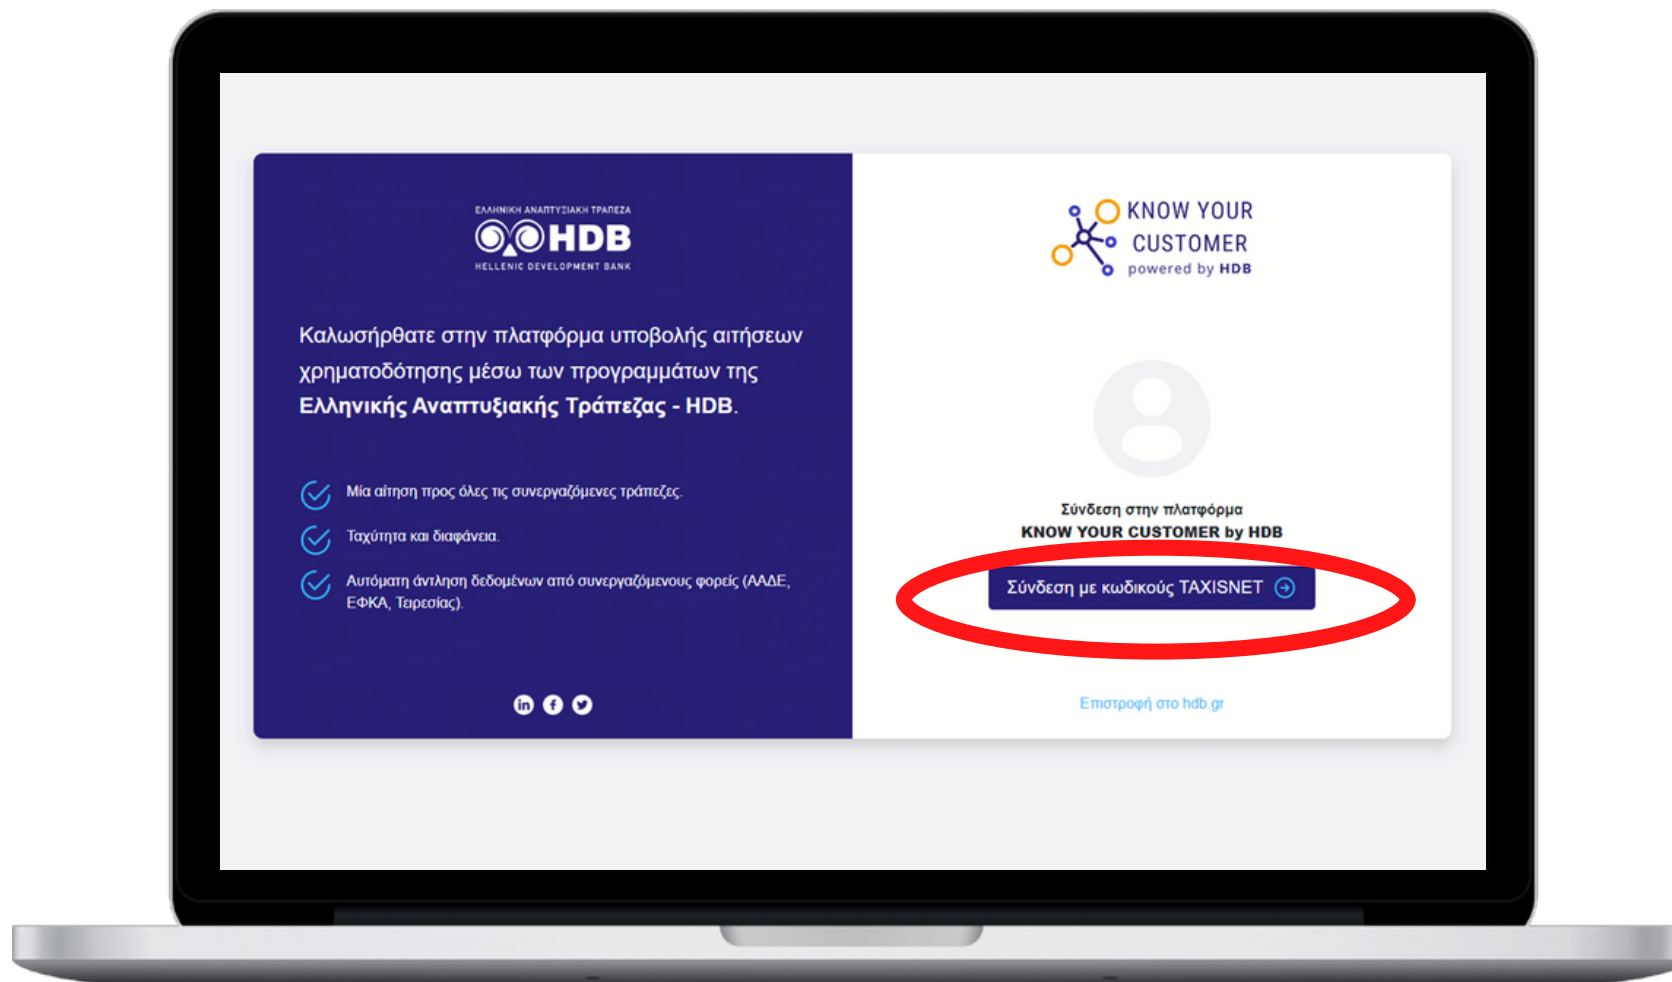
ΕΛΛΗΝΙΚΗ ΑΝΑΠΤΥΞΙΑΚΗ ΤΡΑΠΕΖΑ
HDB
HELLENIC DEVELOPMENT BANK

Καλωσήρθατε στην πλατφόρμα υποβολής αιτήσεων χρηματοδότησης μέσω των προγραμμάτων της **Ελληνικής Αναπτυξιακής Τράπεζας - HDB**.

Μία αίτηση προς όλες τις συνεργαζόμενες τράπεζες.

Ταχύτητα και διαφάνεια.

Αυτόματη άντληση δεδομένων από συνεργαζόμενους φορείς (ΑΑΔΕ, ΕΦΚΑ, Τειρεσίας).

KNOW YOUR CUSTOMER
powered by HDB

Σύνδεση στην πλατφόρμα
KNOW YOUR CUSTOMER by HDB

Σύνδεση με κωδικούς TAXISNET

Επιστροφή στο hdb.gr